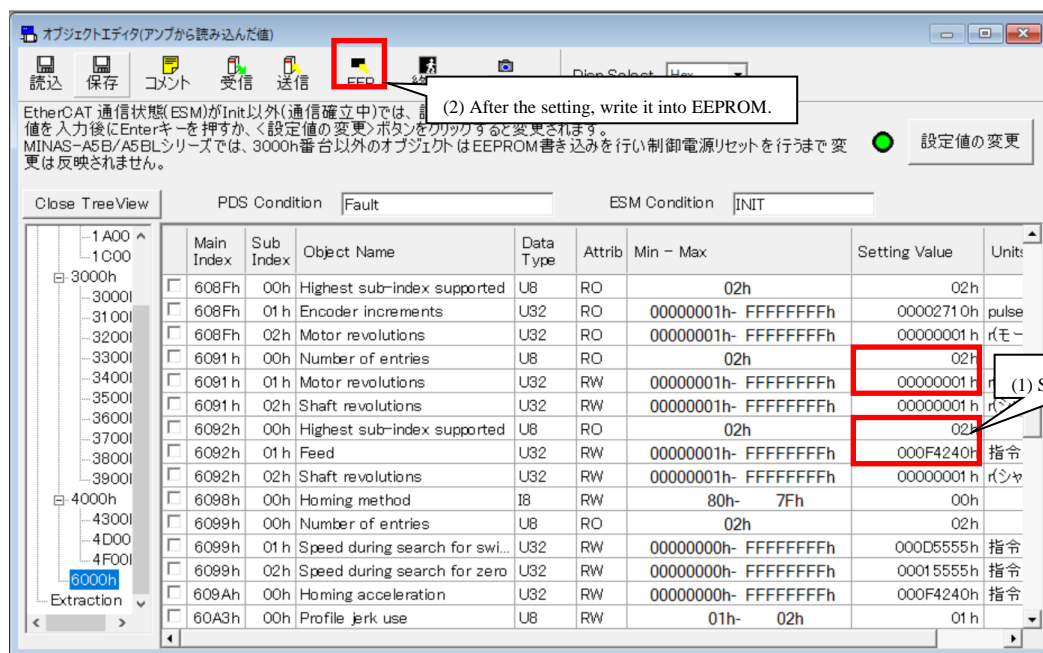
オブジェクトエディタ(アンプから読み込んだ値)

読込 保存 コメント 受信 送信 EEP 終 Disp Select Hex

(2) After the setting, write it into EEPROM.

EtherCAT 通信状態(ESM)がInit以外(通信確立中)では、記 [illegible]
値を入力後にEnterキーを押すか、<設定値の変更>ボタンをクリックすると変更されます。
MINAS-A5B/A5BLシリーズでは、3000h番台以外のオブジェクトはEEPROM書き込みを行い制御電源リセットを行うまで変更は反映されません。

設定値の変更

Close TreeView PDS Condition Fault ESM Condition INIT

1A00
1C00
3000h
3000
3100
3200
3300
3400
3500
3600
3700
3800
3900
4000h
4300
4D00
4F00
6000h
Extraction

| | Main Index | Sub Index | Object Name | Data Type | Attrib | Min - Max | Setting Value | Units |
|---|---|---|---|---|---|---|---|---|
| | 608Fh | 00h | Highest sub-index supported | U8 | RO | 02h | 02h | |
| | 608Fh | 01h | Encoder increments | U32 | RO | 00000001h- FFFFFFFFh | 00002710h | pulse |
| | 608Fh | 02h | Motor revolutions | U32 | RO | 00000001h- FFFFFFFFh | 00000001h | r(モー |
| | 6091h | 00h | Number of entries | U8 | RO | 02h | 02h | |
| | 6091h | 01h | Motor revolutions | U32 | RW | 00000001h- FFFFFFFFh | 00000001h | r |
| | 6091h | 02h | Shaft revolutions | U32 | RW | 00000001h- FFFFFFFFh | 00000001h | r( |
| | 6092h | 00h | Highest sub-index supported | U8 | RO | 02h | 02h | |
| | 6092h | 01h | Feed | U32 | RW | 00000001h- FFFFFFFFh | 000F4240h | 指令 |
| | 6092h | 02h | Shaft revolutions | U32 | RW | 00000001h- FFFFFFFFh | 00000001h | r(シャ |
| | 6098h | 00h | Homing method | I8 | RW | 80h- 7Fh | 00h | |
| | 6099h | 00h | Number of entries | U8 | RO | 02h | 02h | |
| | 6099h | 01h | Speed during search for swi... | U32 | RW | 00000000h- FFFFFFFFh | 000D5555h | 指令 |
| | 6099h | 02h | Speed during search for zero | U32 | RW | 00000000h- FFFFFFFFh | 00015555h | 指令 |
| | 609Ah | 00h | Homing acceleration | U32 | RW | 00000000h- FFFFFFFFh | 000F4240h | 指令 |
| | 60A3h | 00h | Profile jerk use | U8 | RW | 01h- 02h | 01h | |

(1) S